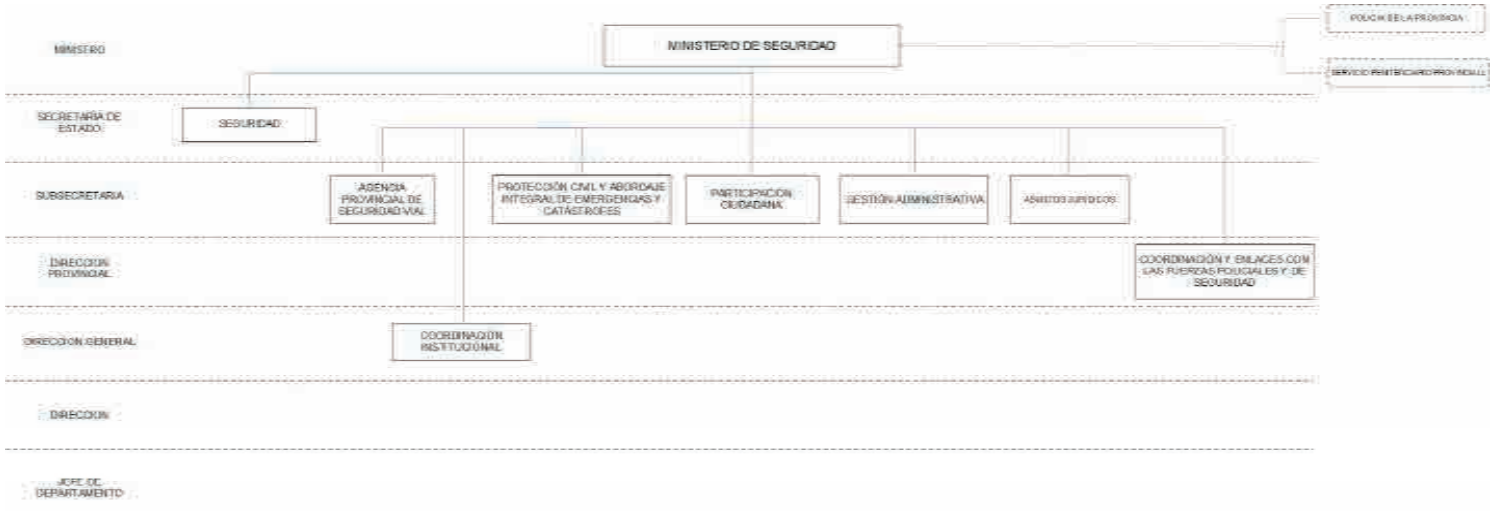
MINISTERIO

MINISTERIO DE SEGURIDAD

POLICIA DE LA PROVINCIA

SERVICIO PENITENCIARIO PROVINCIAL

SECRETARIA DE ESTADO

SEGURIDAD

SUBSECRETARIA

AGENCIA PROVINCIAL DE SEGURIDAD VIAL

PROTECCIÓN CIVIL Y ABORDAJE INTEGRAL DE EMERGENCIAS Y CATÁSTROFES

PARTICIPACIÓN CIUDADANA

GESTIÓN ADMINISTRATIVA

ASUNTOS JURIDICOS

DIRECCION PROVINCIAL

COORDINACIÓN Y ENLACES CON LAS FUERZAS POLICIALES Y DE SEGURIDAD

DIRECCION GENERAL

COORDINACIÓN INSTITUCIONAL

DIRECCION

JEFE DE DEPARTAMENTO